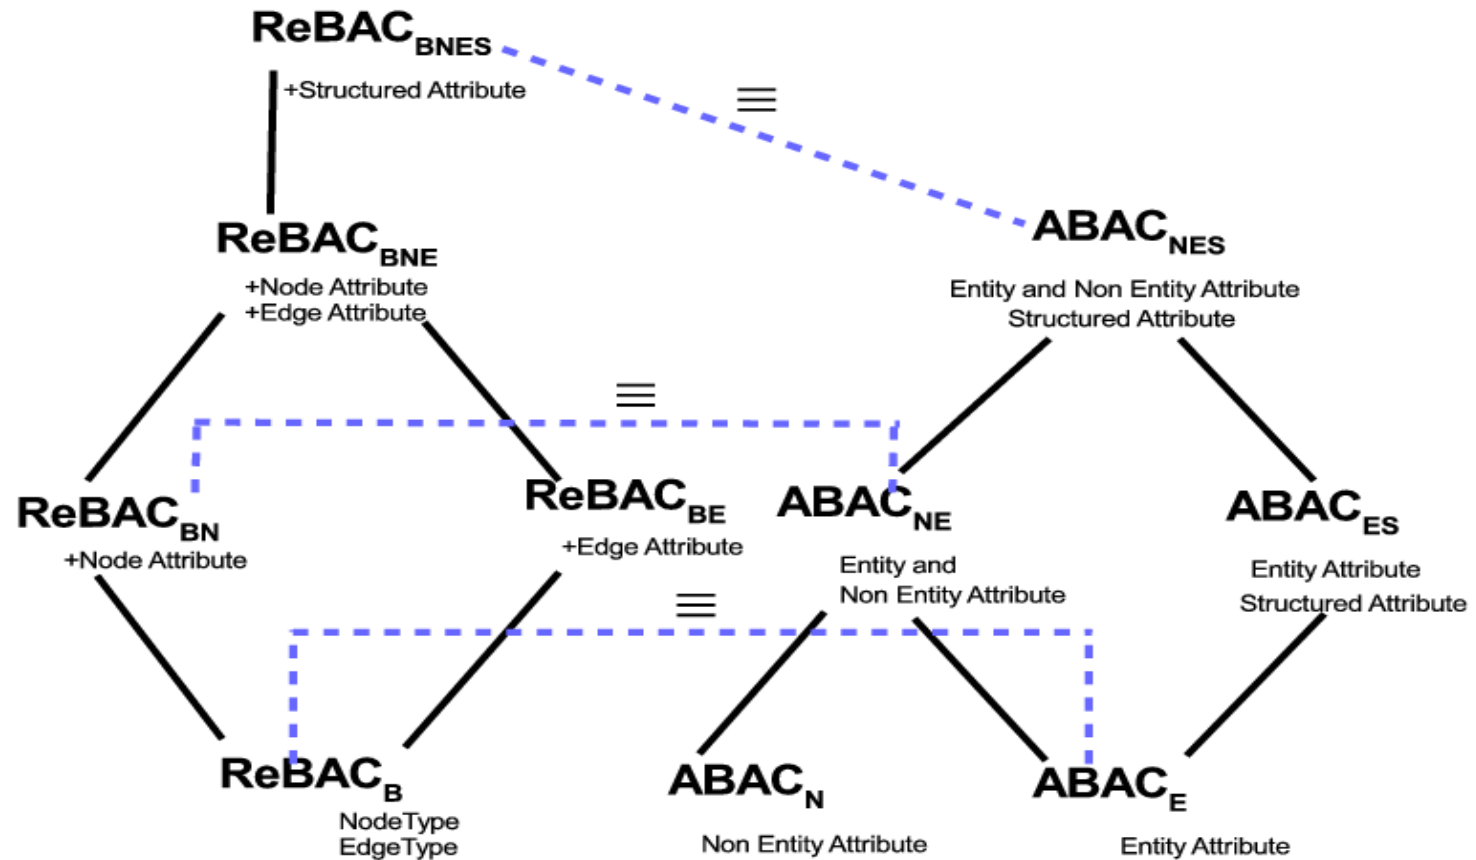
$ReBAC_{BNES}$

+Structured Attribute

$\equiv$

$ABAC_{NES}$

Entity and Non Entity Attribute
Structured Attribute

$ReBAC_{BNE}$

+Node Attribute
+Edge Attribute

$\equiv$

$ReBAC_{BN}$

+Node Attribute

$ReBAC_{BE}$

+Edge Attribute

$ABAC_{NE}$

Entity and
Non Entity Attribute

$ABAC_{ES}$

Entity Attribute
Structured Attribute

$\equiv$

$ReBAC_{B}$

NodeType
EdgeType

$ABAC_{N}$

Non Entity Attribute

$ABAC_{E}$

Entity Attribute